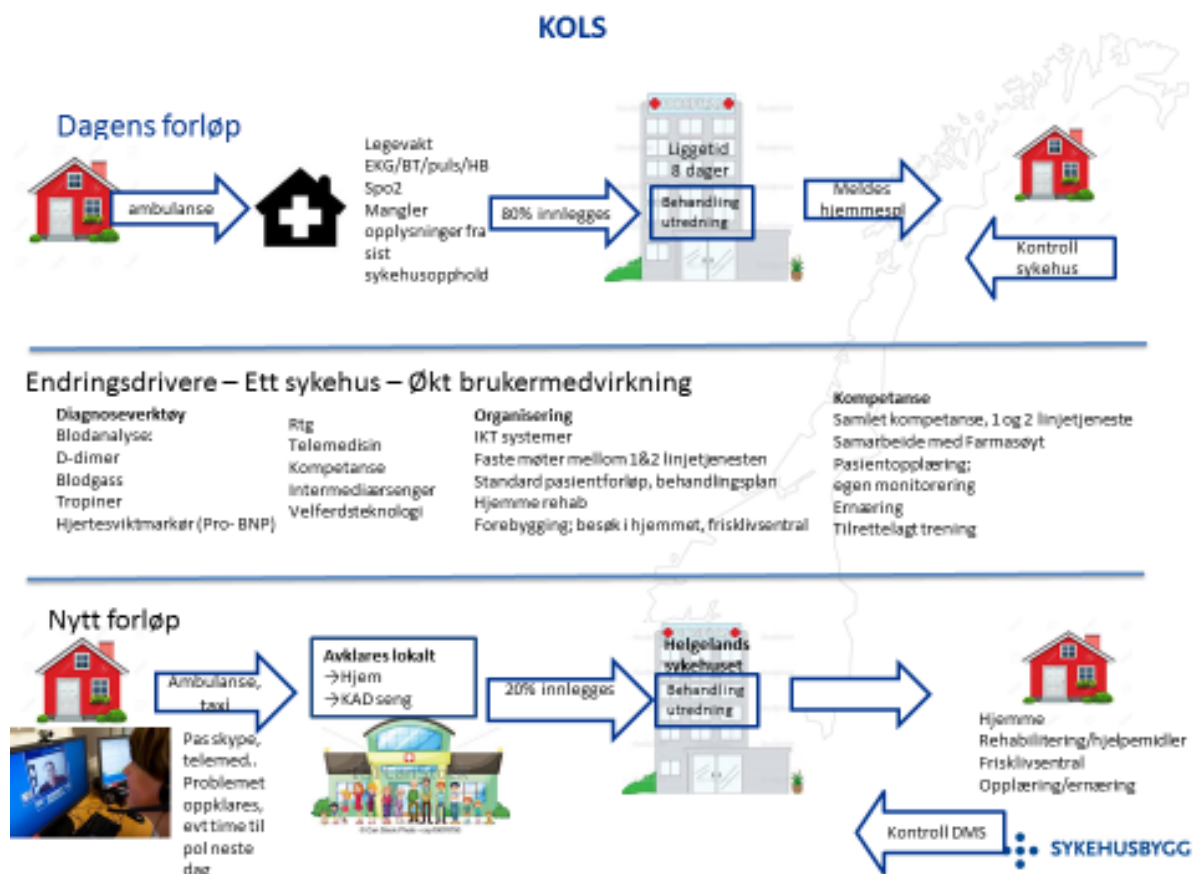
KOLS

Dagens forløp

ambulanse

Legevakt
EKG/BT/puls/HB
Spo2
Mangler opplysninger fra sist sykehusopphold

80% innlegges

Liggetid 8 dager

Behandling utredning

Meldes hjemmespl

Kontroll sykehus

Endringsdrivere – Ett sykehus – Økt brukermedvirkning

Diagnoseverktøy
Blodanalyse:
D-dimer
Blodgass
Tropiner
Hjertesviktmarkør (Pro- BNP)

Rtg
Telemedisin
Kompetanse
Intermediærsenger
Velferdsteknologi

Organisering
IKT systemer
Faste møter mellom 1&2 linjetjenesten
Standard pasientforløp, behandlingsplan
Hjemme rehab
Forebygging; besøk i hjemmet, frisklivsentral

Kompetanse
Samlet kompetanse, 1 og 2 linjetjeneste
Samarbeide med Farmasøyt
Pasientopplæring;
egen monitorering
Ernæring
Tilrettelagt trening

Nytt forløp

Ambulanse, taxi

Pas skype, telemed. Problemet oppklares, evt time til pol neste dag

Avklares lokalt
→Hjem
→KAD seng

20% innlegges

Helgelands sykehuset

Behandling utredning

Hjemme
Rehabilitering/hjelpemidler
Frisklivsentral
Opplæring/ernæring

Kontroll DMS

SYKEHUSBYGG